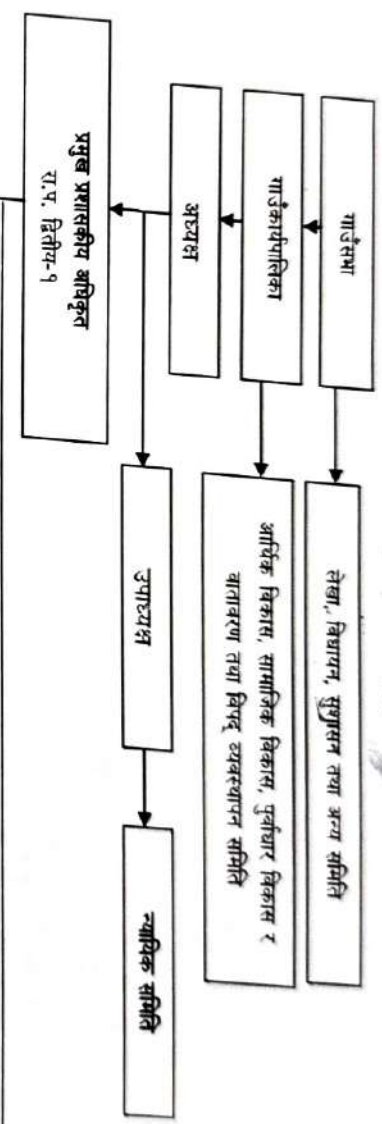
गाउँसभा

लेखा, विधायन, सुशासन तथा अन्य समिति

गाउँकार्यपालिका

आर्थिक विकास, सामाजिक विकास, पूर्वाधार विकास र वातावरण तथा विपद् व्यवस्थापन समिति

अध्यक्ष

उपाध्यक्ष

न्यायिक समिति

प्रमुख प्रशासकीय अधिकृत
रा.प. द्वितीय-१